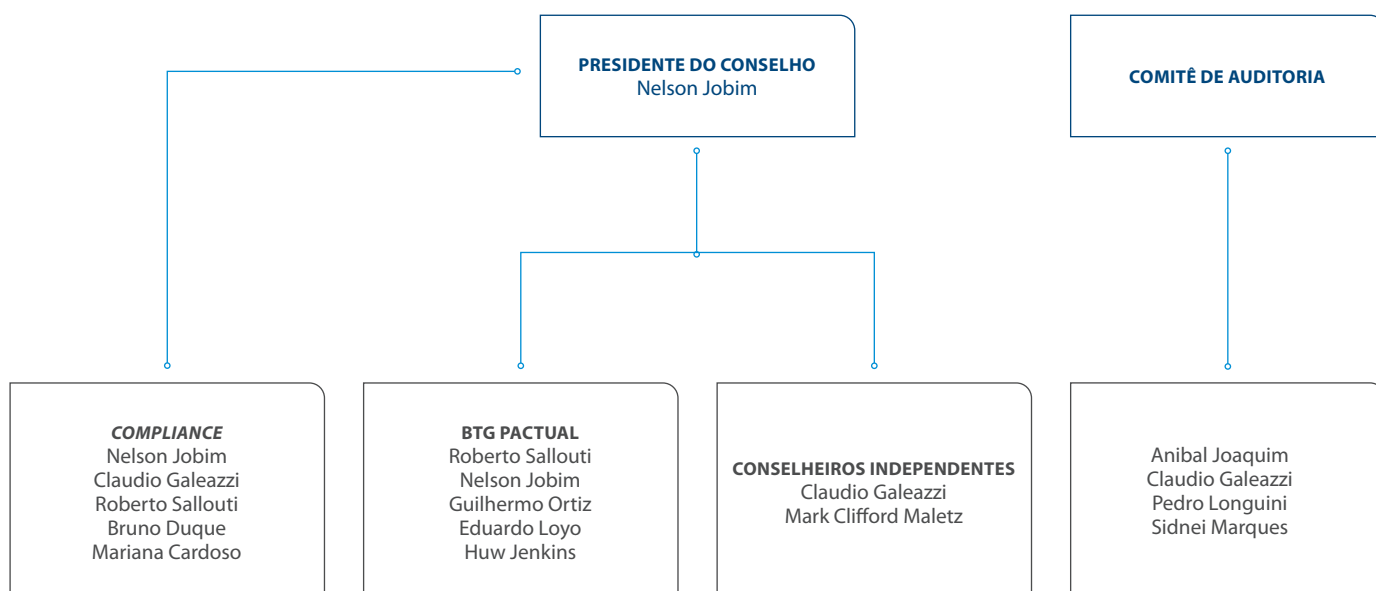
PRESIDENTE DO CONSELHO
Nelson Jobim

COMITÊ DE AUDITORIA

*COMPLIANCE*
Nelson Jobim
Claudio Galeazzi
Roberto Sallouti
Bruno Duque
Mariana Cardoso

BTG PACTUAL
Roberto Sallouti
Nelson Jobim
Guilhermo Ortiz
Eduardo Loyo
Huw Jenkins

CONSELHEIROS INDEPENDENTES
Claudio Galeazzi
Mark Clifford Maletz

Anibal Joaquim
Claudio Galeazzi
Pedro Longuini
Sidnei Marques